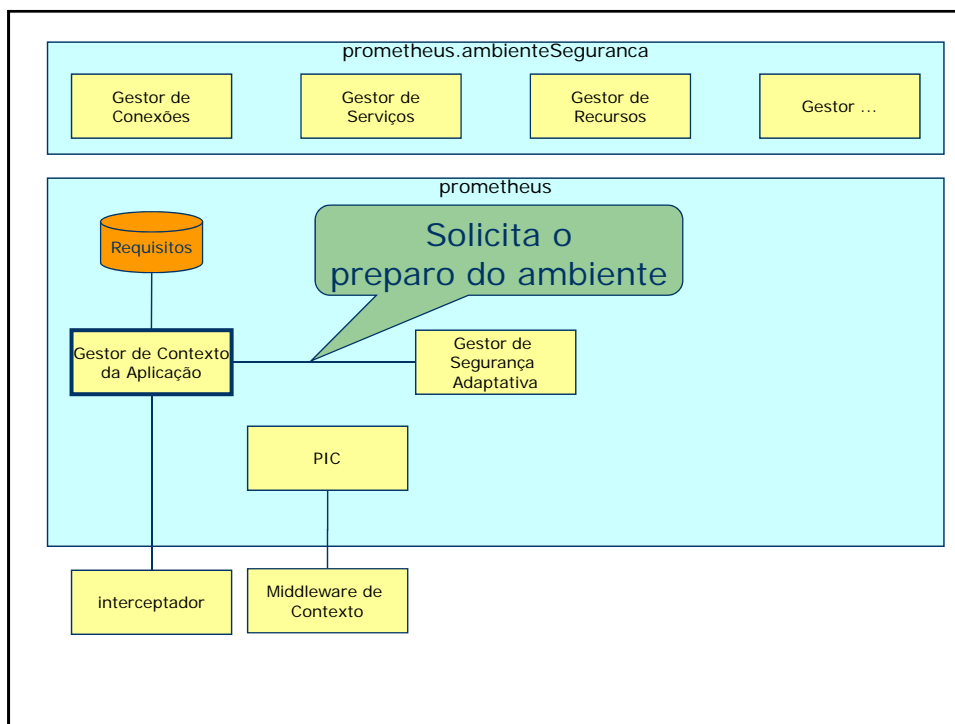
prometheus.ambienteSeguranca

Gestor de Conexões

Gestor de Serviços

Gestor de Recursos

Gestor ...

prometheus

Requisitos

Solicita o preparo do ambiente

Gestor de Contexto da Aplicação

Gestor de Segurança Adaptativa

PIC

interceptador

Middleware de Contexto